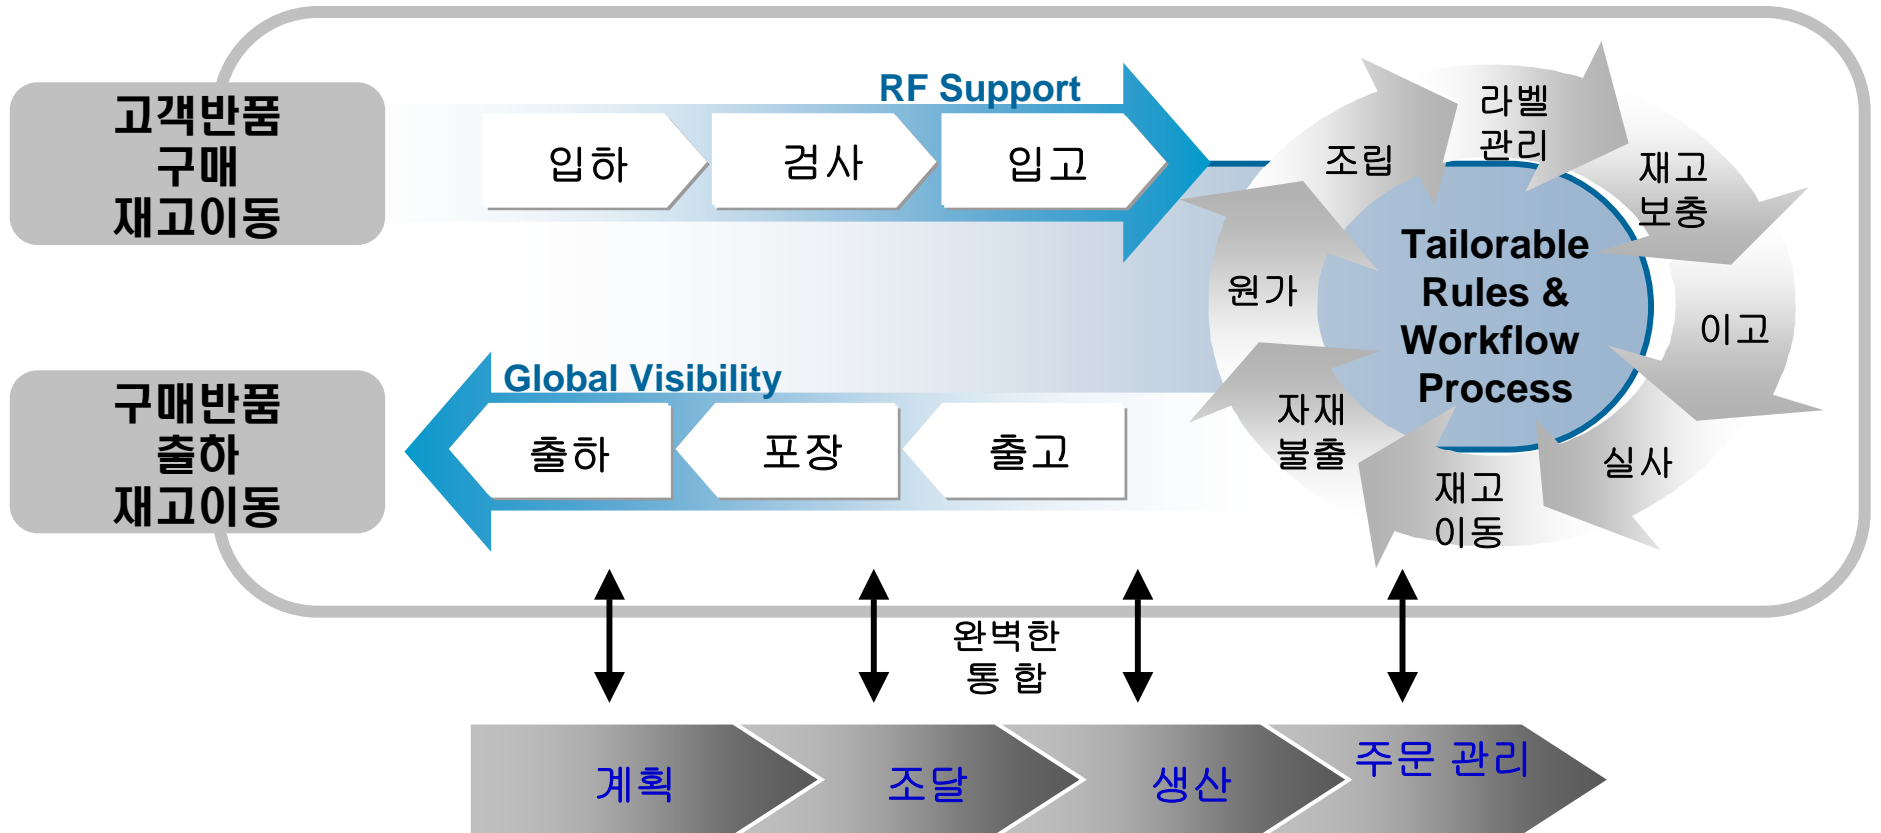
고객반품
구매
재고이동

RF Support

입하
검사
입고

라벨
관리
조립
재고
보충
원가
Tailorable
Rules &
Workflow
Process
이고
자재
불출
실사
재고
이동

구매반품
출하
재고이동

Global Visibility

출하
포장
출고

완벽한
통 합

계획
조달
생산
주문 관리